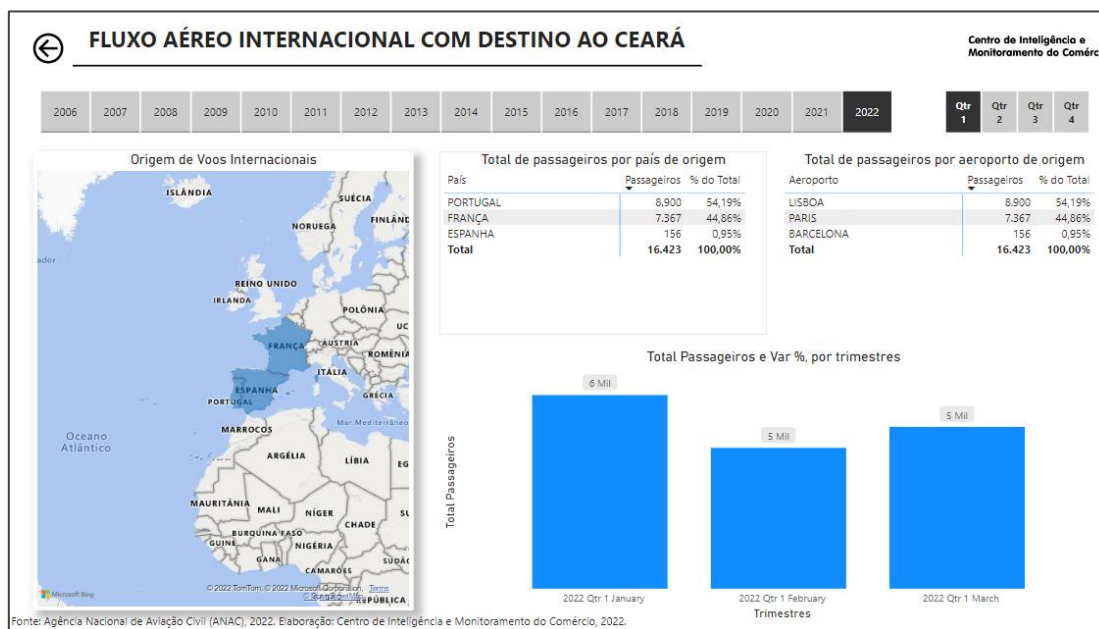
FLUXO AÉREO INTERNACIONAL COM DESTINO AO CEARÁ

Centro de Inteligência e Monitoramento do Comérc

2006 2007 2008 2009 2010 2011 2012 2013 2014 2015 2016 2017 2018 2019 2020 2021 2022

Qtr 1 Qtr 2 Qtr 3 Qtr 4

Origem de Voos Internacionais

ISLÂNDIA
SUÉCIA
FINLÂND
NORUEGA
ador
REINO UNIDO
IRLANDA
POLÔNIA
UC
FRANÇA
ÁUSTRIA
ROMÊNIA
ITÁLIA
ESPANHA
PORTUGAL
GRÉCIA
Mar Mediterrâneo
MARROCOS
Oceano Atlântico
ARGÉLIA
LÍBIA
EG
MAURITÂNIA
MALI
NÍGER
SU
CHADE
BURQUINA FASO
GUINÉ
NIGÉRIA
GANA
SUDÃ
CAMARÕES
REPÚBLICA
Microsoft Bing
© 2022 TomTom, © 2022 Microsoft Corporation, Terms

Total de passageiros por país de origem

| País | Passageiros | % do Total |
|---|---|---|
| PORTUGAL | 8.900 | 54,19% |
| FRANÇA | 7.367 | 44,86% |
| ESPANHA | 156 | 0,95% |
| Total | 16.423 | 100,00% |

Total de passageiros por aeroporto de origem

| Aeroporto | Passageiros | % do Total |
|---|---|---|
| LISBOA | 8.900 | 54,19% |
| PARIS | 7.367 | 44,86% |
| BARCELONA | 156 | 0,95% |
| Total | 16.423 | 100,00% |

Total Passageiros e Var %, por trimestres

Total Passageiros

6 Mil
5 Mil
5 Mil

2022 Qtr 1 January
2022 Qtr 1 February
2022 Qtr 1 March

Trimestres

Fonte: Agência Nacional de Aviação Civil (ANAC), 2022. Elaboração: Centro de Inteligência e Monitoramento do Comércio, 2022.